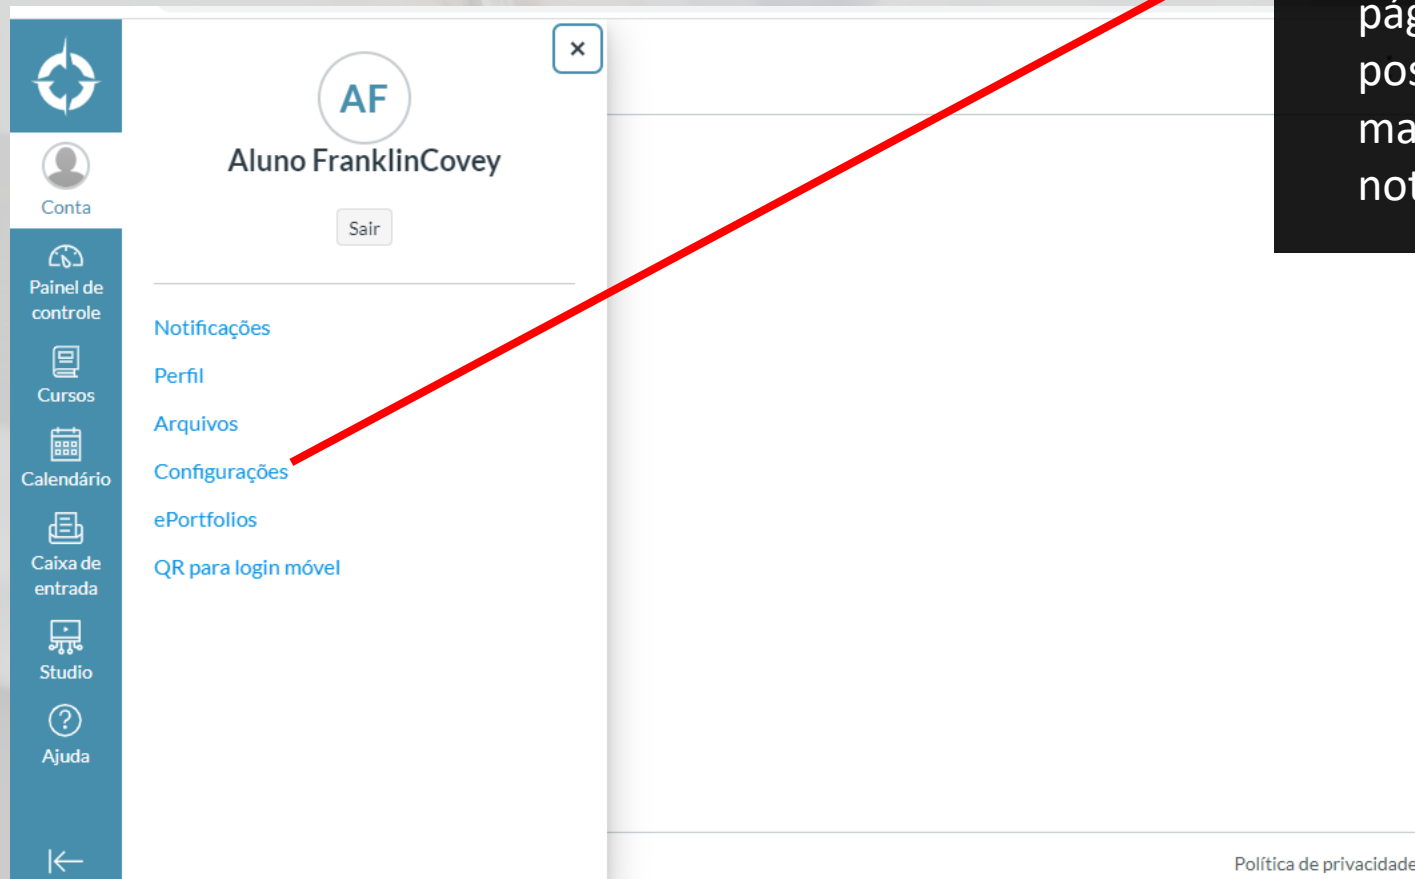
Conta

Painel de controle

Cursos

Calendário

Caixa de entrada

Studio

Ajuda

×

AF

Aluno FranklinCovey

Sair

Notificações

Perfil

Arquivos

Configurações

ePortfolios

QR para login móvel

pág
pos
ma
not

Política de privacidade